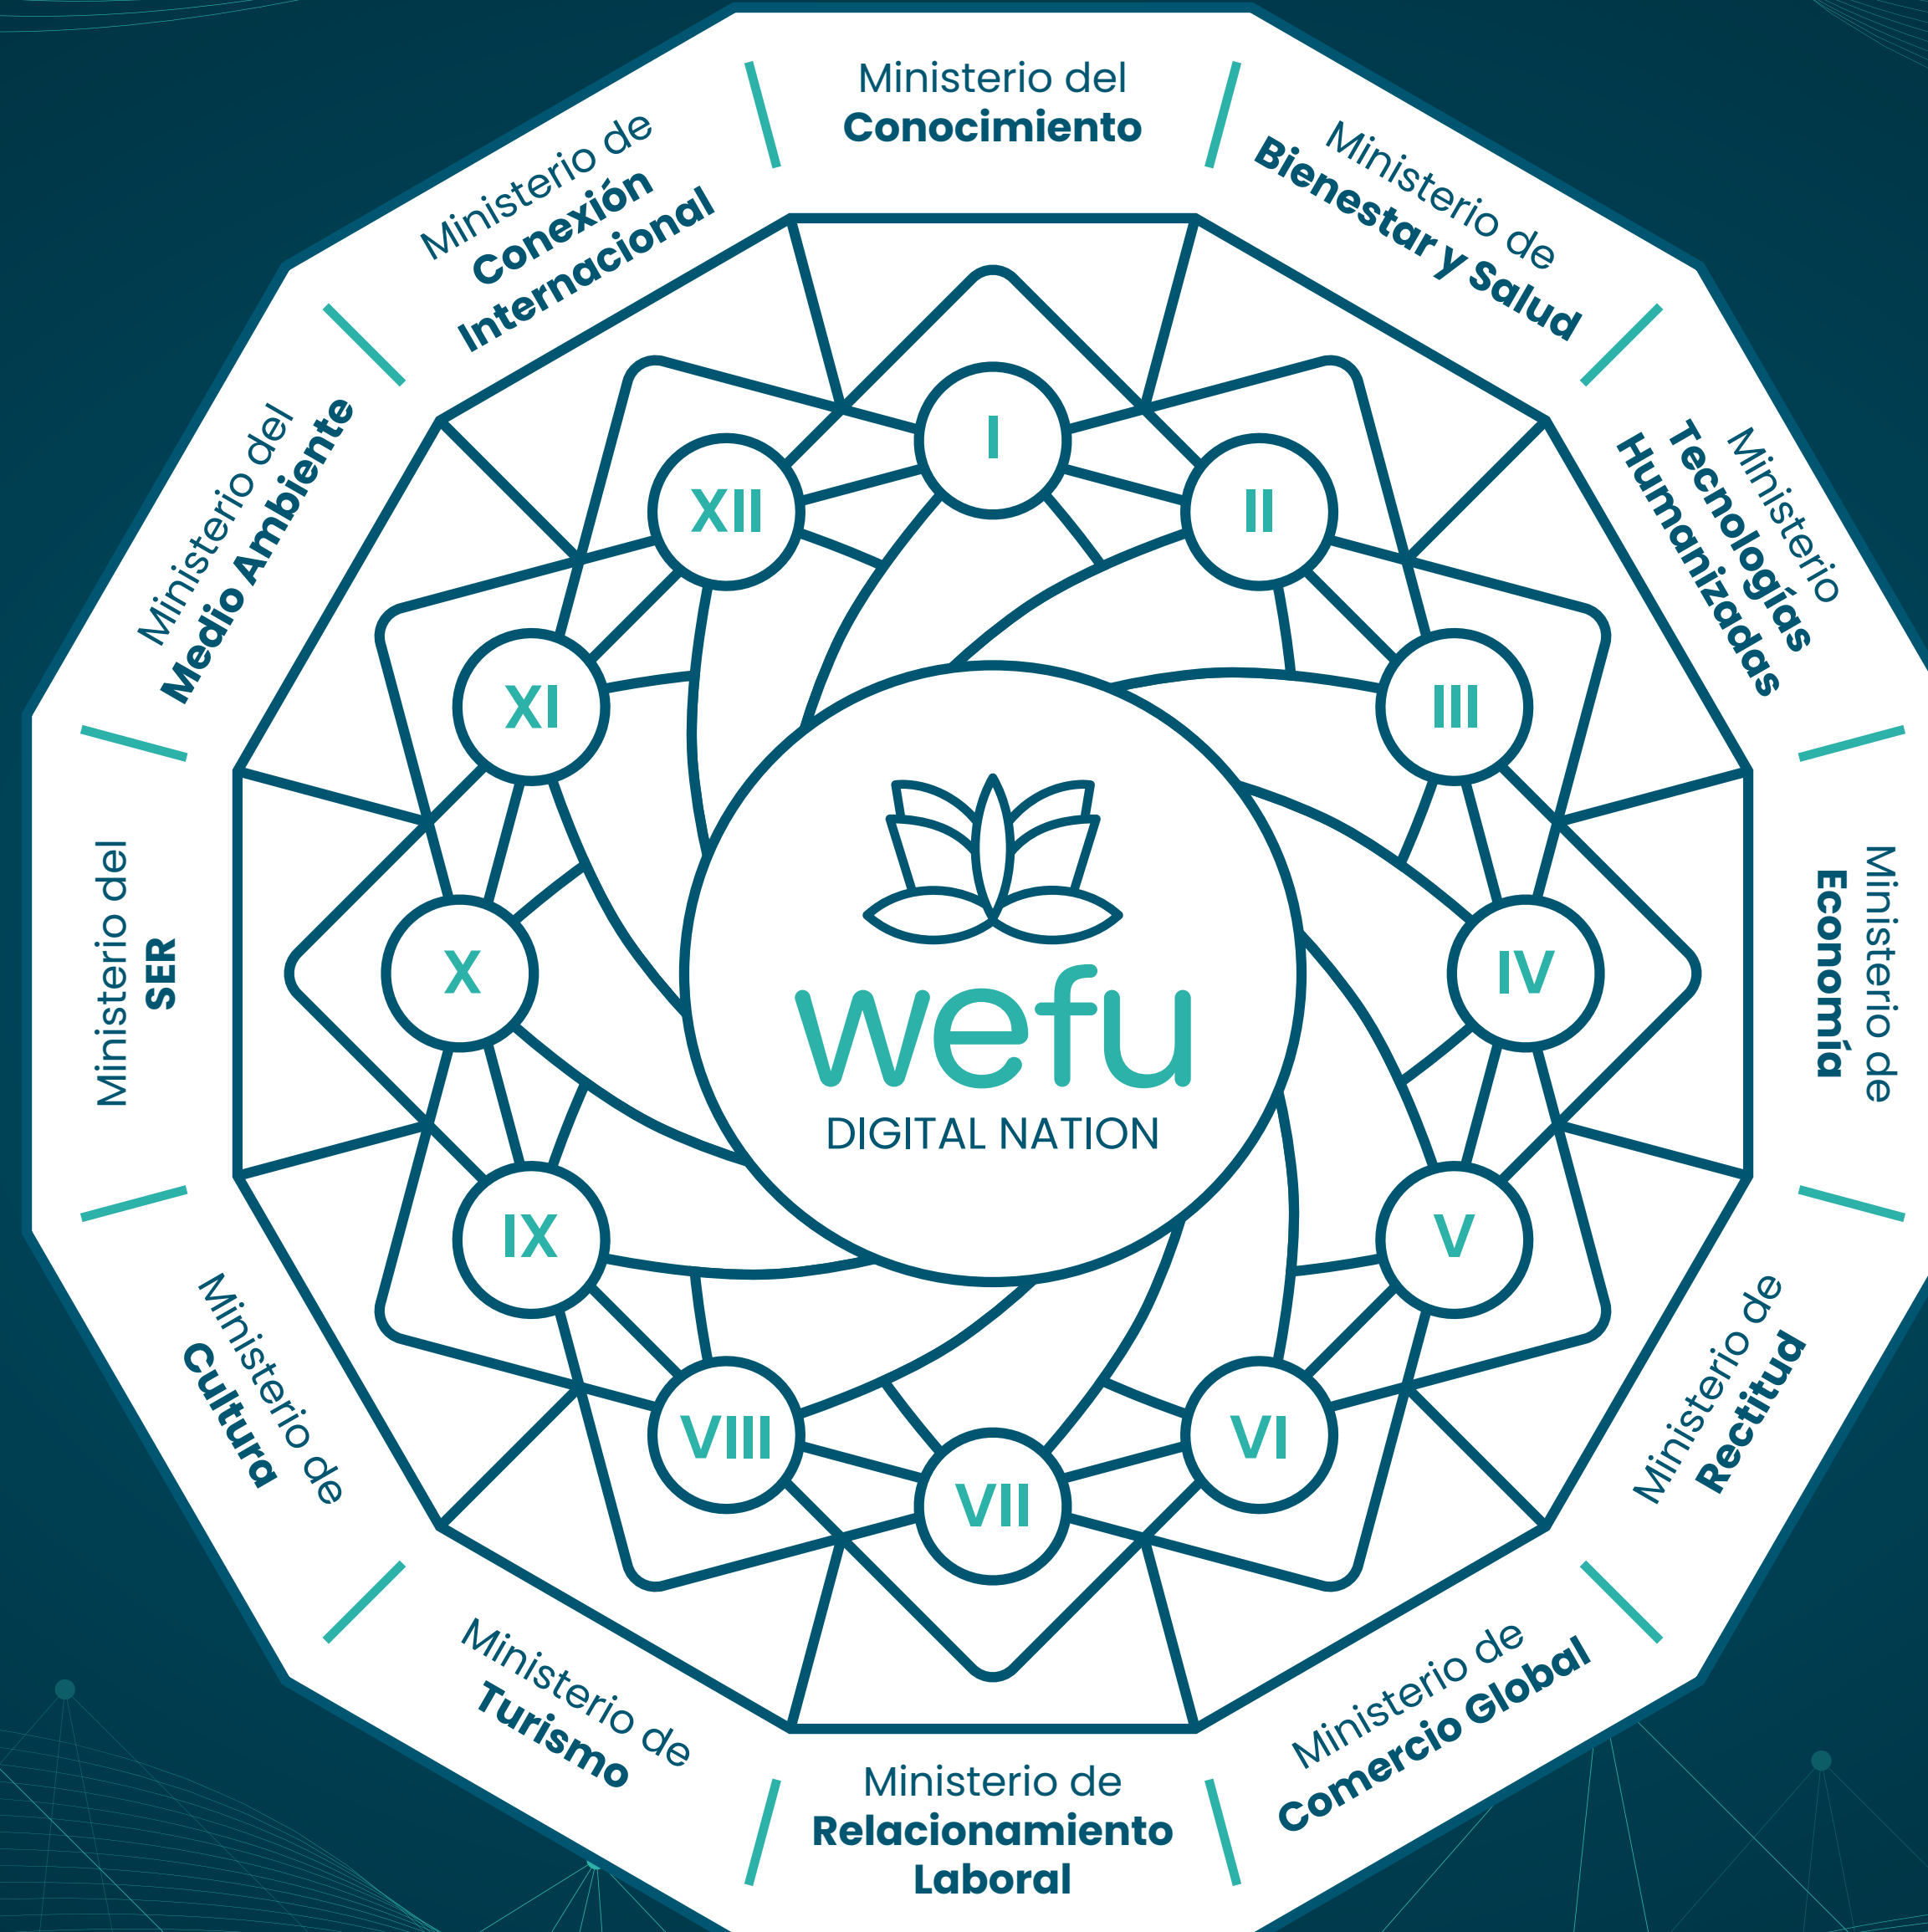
Ministerio del **Conocimiento**

Ministerio de **Bienestar y Salud**

Ministerio **Tecnologías Humanizadas**

Ministerio de **Economía**

Ministerio de **Rectitud**

Ministerio de **Comercio Global**

Ministerio de **Relacionamiento Laboral**

Ministerio de **Turismo**

Ministerio de **Cultura**

Ministerio del **SER**

Ministerio del **Medio Ambiente**

Ministerio de **Conexión Internacional**

I
II
III
IV
V
VI
VII
VIII
IX
X
XI
XII

wefu
DIGITAL NATION